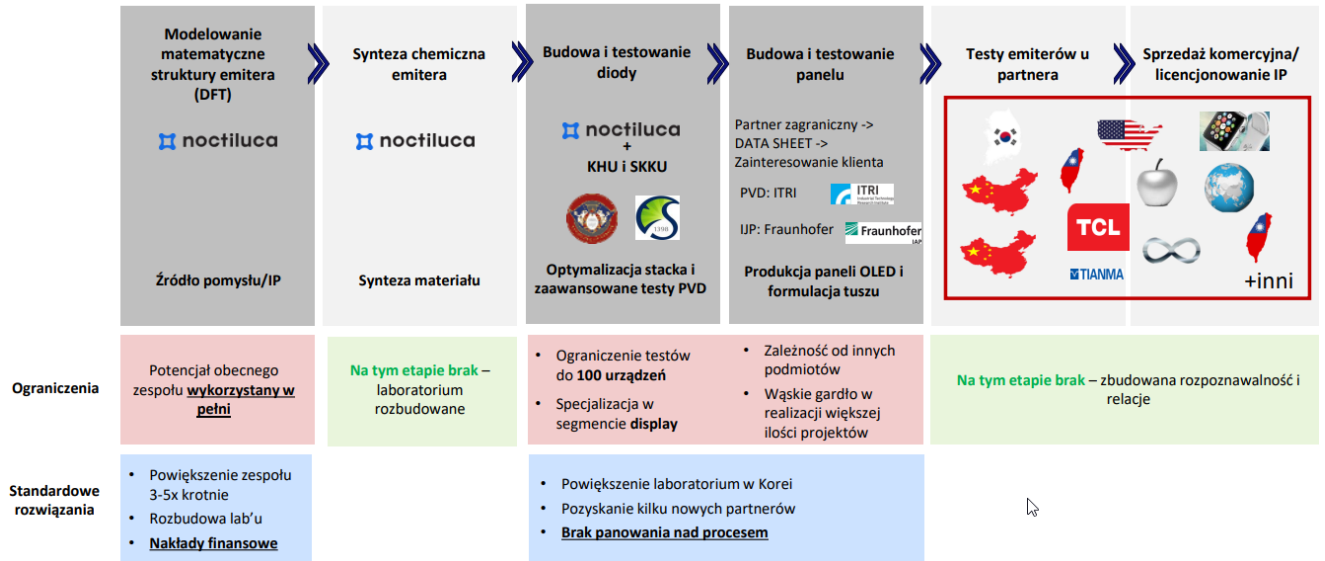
Modelowanie matematyczne struktury emitera (DFT)

noctiluca

Źródło pomysłu/IP

Synteza chemiczna emitera

noctiluca

Synteza materiału

Budowa i testowanie diody

noctiluca
+
KHU i SKKU

Optymalizacja stacka i zaawansowane testy PVD

Budowa i testowanie panelu

Partner zagraniczny -> DATA SHEET -> Zainteresowanie klienta

PVD: ITRI

IJP: Fraunhofer

Produkcja paneli OLED i formulacja tuszu

Testy emiterów u partnera

Sprzedaż komercyjna/ licencjonowanie IP

TCL

TIANMA

+inni

Ograniczenia

Potencjał obecnego zespołu **wykorzystany w pełni**

Na tym etapie brak – laboratorium rozbudowane

• Ograniczenie testów do **100 urządzeń**
• Specjalizacja w segmencie **display**

• Zależność od innych podmiotów
• Wąskie gardło w realizacji większej ilości projektów

Na tym etapie brak – zbudowana rozpoznawalność i relacje

Standardowe rozwiązania

• Powiększenie zespołu 3-5x krotnie
• Rozbudowa lab'u
• **Nakłady finansowe**

• Powiększenie laboratorium w Korei
• Pozyskanie kilku nowych partnerów
• **Brak panowania nad procesem**